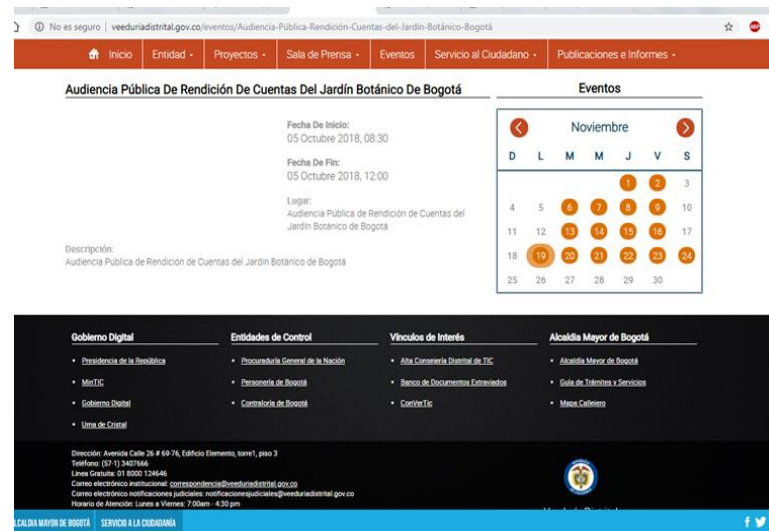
No es seguro | veeduriadistrital.gov.co/eventos/Audiencia-Pública-Rendición-Cuentas-del-Jardín-Botánico-Bogotá

Inicio | Entidad ▾ | Proyectos ▾ | Sala de Prensa ▾ | Eventos | Servicio al Ciudadano ▾ | Publicaciones e Informes ▾

Audiencia Pública De Rendición De Cuentas Del Jardín Botánico De Bogotá

Fecha De Inicio:
05 Octubre 2018, 08:30

Fecha De Fin:
05 Octubre 2018, 12:00

Lugar:
Audiencia Pública de Rendición de Cuentas del Jardín Botánico de Bogotá

Descripción:
Audiencia Pública de Rendición de Cuentas del Jardín Botánico de Bogotá

Eventos

Noviembre

| D | L | M | M | J | V | S |
|---|---|---|---|---|---|---|
| | | | | 1 | 2 | 3 |
| 4 | 5 | 6 | 7 | 8 | 9 | 10 |
| 11 | 12 | 13 | 14 | 15 | 16 | 17 |
| 18 | 19 | 20 | 21 | 22 | 23 | 24 |
| 25 | 26 | 27 | 28 | 29 | 30 | |

Gobierno Digital
• Presidencia de la República
• MinTIC
• Gobierno Digital
• Urna de Cristal

Entidades de Control
• Procuraduría General de la Nación
• Personería de Bogotá
• Contraloría de Bogotá

Vínculos de Interés
• Alta Consejería Distrital de TIC
• Banco de Documentos Extraviados
• ConVerTic

Alcaldía Mayor de Bogotá
• Alcaldía Mayor de Bogotá
• Guía de Trámites y Servicios
• Mapa Callejero

Dirección: Avenida Calle 26 # 69-76, Edificio Elemento, torre1, piso 3
Teléfono: (57-1) 3407666
Línea Gratuita: 01 8000 124646
Correo electrónico institucional: correspondencia@veeduriadistrital.gov.co
Correo electrónico notificaciones judiciales: notificacionesjudiciales@veeduriadistrital.gov.co
Horario de Atención: Lunes a Viernes: 7:00am - 4:30 pm

ALCALDIA MAYOR DE BOGOTÁ SERVICIO A LA CIUDADANÍA